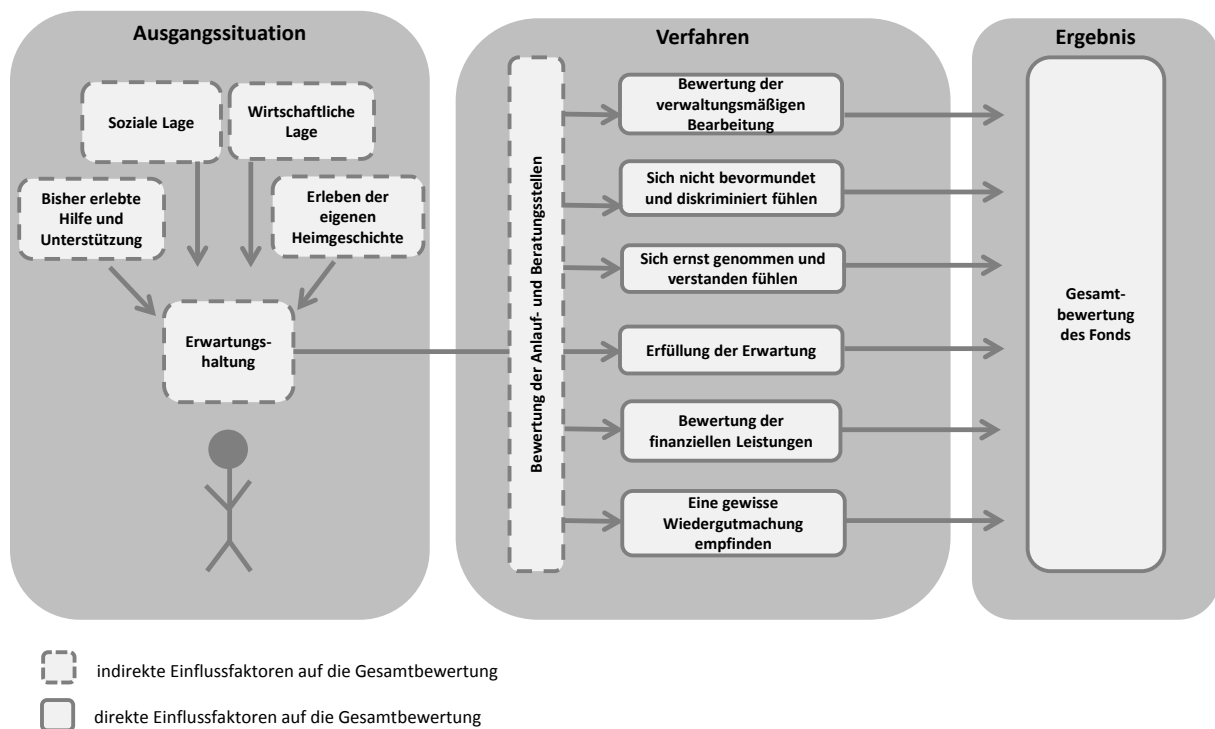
Ausgangssituation

Soziale Lage

Wirtschaftliche Lage

Bisher erlebte Hilfe und Unterstützung

Erleben der eigenen Heimgeschichte

Erwartungshaltung

Verfahren

Bewertung der Anlauf- und Beratungsstellen

Bewertung der verwaltungsmäßigen Bearbeitung

Sich nicht bevormundet und diskriminiert fühlen

Sich ernst genommen und verstanden fühlen

Erfüllung der Erwartung

Bewertung der finanziellen Leistungen

Eine gewisse Wiedergutmachung empfinden

Ergebnis

Gesamtbewertung des Fonds

indirekte Einflussfaktoren auf die Gesamtbewertung

direkte Einflussfaktoren auf die Gesamtbewertung